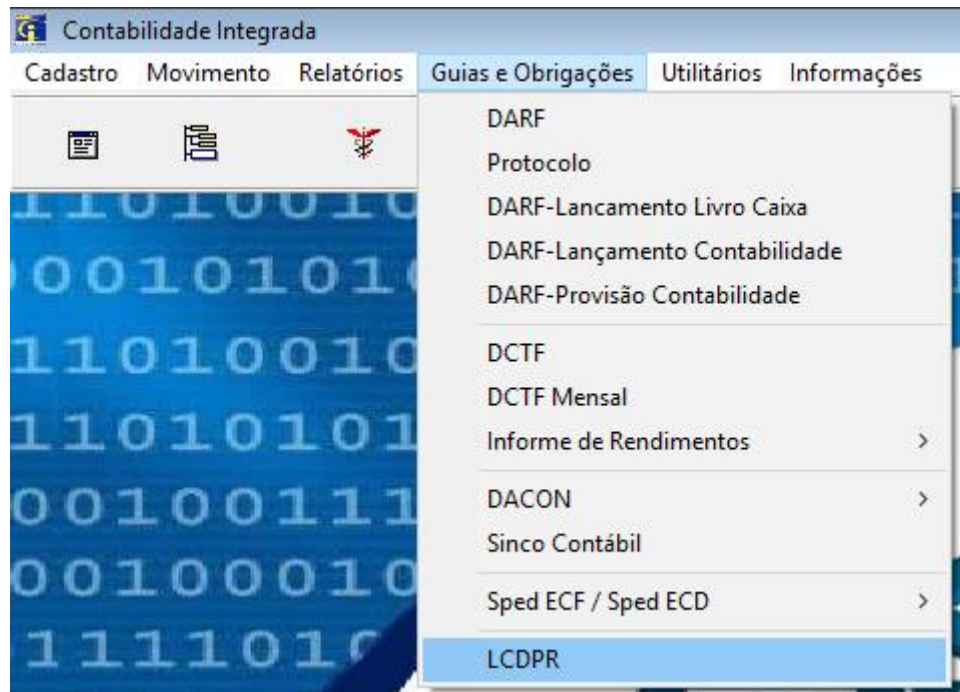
Contabilidade Integrada

Cadastro Movimento Relatórios Guias e Obrigações Utilitários Informações

DARF
Protocolo
DARF-Lancamento Livro Caixa
DARF-Lançamento Contabilidade
DARF-Provisão Contabilidade
DCTF
DCTF Mensal
Informe de Rendimentos >
DACON >
Sinco Contábil
Sped ECF / Sped ECD >
LCDPR

1101001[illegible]
0010101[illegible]
1101001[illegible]
1101010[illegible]
0010011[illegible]
0010001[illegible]
111101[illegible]